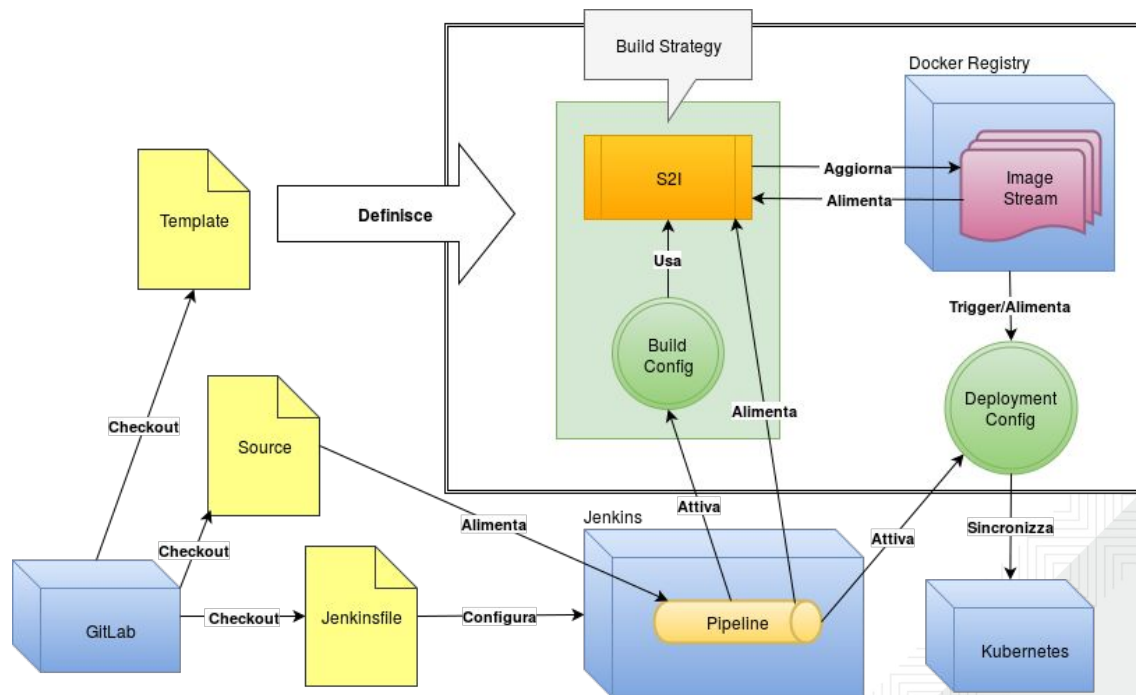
Build Strategy

Docker Registry

S2I

Aggiorna

Image Stream

Alimenta

Template

Definisce

Usa

Trigger/Alimenta

Build Config

Deployment Config

Alimenta

Checkout

Source

Attiva

Jenkins

Alimenta

Attiva

Sincronizza

Checkout

GitLab

Checkout

Jenkinsfile

Configura

Pipeline

Kubernetes